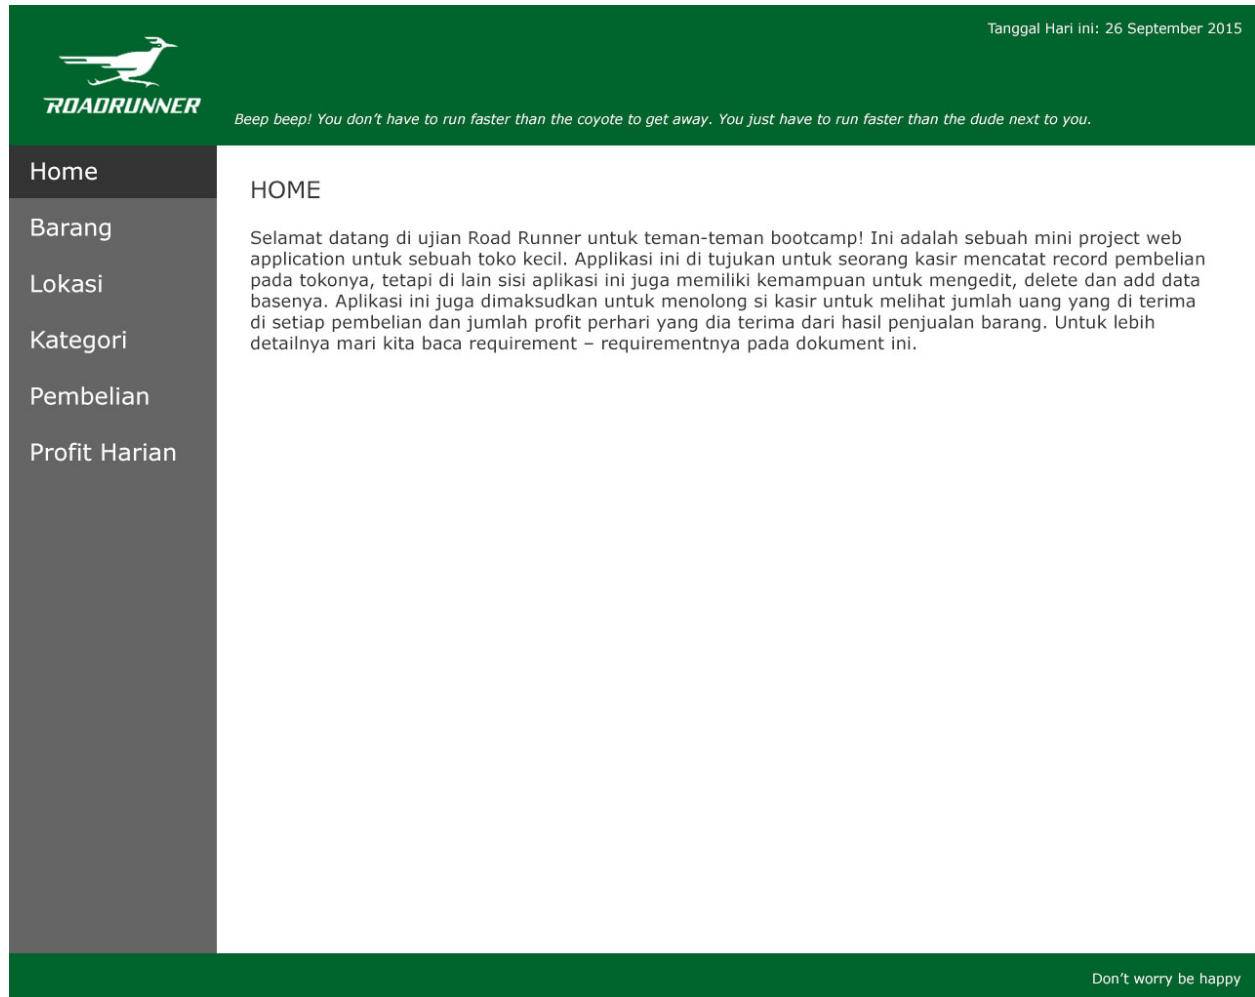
Tanggal Hari ini: 26 September 2015

ROADRUNNER

Beep beep! You don't have to run faster than the coyote to get away. You just have to run faster than the dude next to you.

Home
Barang
Lokasi
Kategori
Pembelian
Profit Harian

HOME

Selamat datang di ujian Road Runner untuk teman-teman bootcamp! Ini adalah sebuah mini project web application untuk sebuah toko kecil. Applikasi ini di tujukan untuk seorang kasir mencatat record pembelian pada tokonya, tetapi di lain sisi aplikasi ini juga memiliki kemampuan untuk mengedit, delete dan add data basenya. Aplikasi ini juga dimaksudkan untuk menolong si kasir untuk melihat jumlah uang yang di terima di setiap pembelian dan jumlah profit perhari yang dia terima dari hasil penjualan barang. Untuk lebih detailnya mari kita baca requirement – requirementnya pada dokument ini.

Don't worry be happy